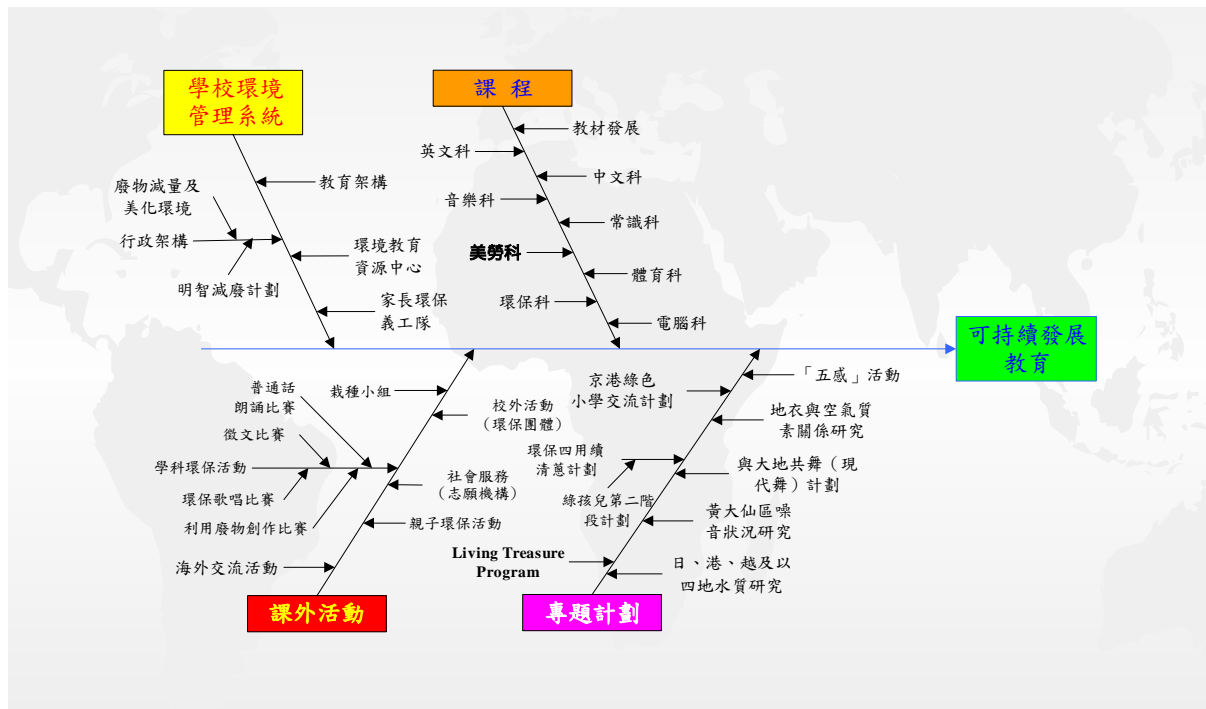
學校環境管理系統

教育架構
廢物減量及美化環境
行政架構
環境教育資源中心
明智減廢計劃
家長環保義工隊

課 程

教材發展
英文科
中文科
音樂科
常識科
美勞科
體育科
環保科
電腦科

可持續發展教育

普通話朗誦比賽
栽種小組
校外活動（環保團體）
徵文比賽
學科環保活動
社會服務（志願機構）
環保歌唱比賽
利用廢物創作比賽
親子環保活動
海外交流活動

課外活動

京港綠色小學交流計劃
「五感」活動
地衣與空氣質素關係研究
環保四用續清蒽計劃
與大地共舞（現代舞）計劃
綠孩兒第二階段計劃
黃大仙區噪音狀況研究
Living Treasure Program
日、港、越及以四地水質研究

專題計劃